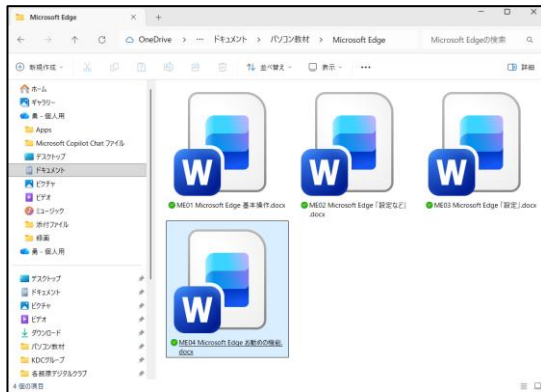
Microsoft Edge

OneDrive > ··· ドキュメント > パソコン教材 > Microsoft Edge

Microsoft Edgeの検索

新規作成 並べ替え 表示 ··· 詳細

ホーム
ギャラリー
勇 - 個人用
Apps
Microsoft Copilot Chat ファイル
デスクトップ
ドキュメント
ピクチャ
ビデオ
ミュージック
添付ファイル
画面
勇 - 個人用

デスクトップ
ドキュメント
ピクチャ
ビデオ
ダウンロード
パソコン教材
KDCグループ
各務原デジタルクラブ

4 個の項目

ME01 Microsoft Edge 基本操作.docx
ME02 Microsoft Edge「設定など」.docx
ME03 Microsoft Edge「設定」.docx
ME04 Microsoft Edge お勧めの機能.docx